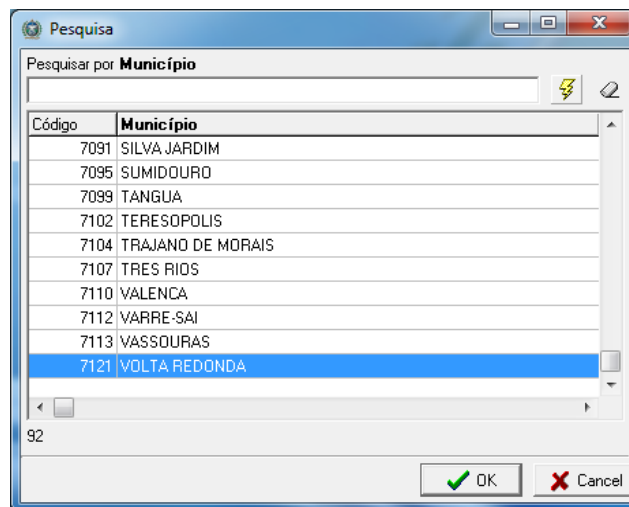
Pesquisa

Pesquisar por **Município**

| Código | Município |
|---|---|
| 7091 | SILVA JARDIM |
| 7095 | SUMIDOURO |
| 7099 | TANGUA |
| 7102 | TERESOPOLIS |
| 7104 | TRAJANO DE MORAIS |
| 7107 | TRES RIOS |
| 7110 | VALENCA |
| 7112 | VARRE-SAI |
| 7113 | VASSOURAS |
| 7121 | VOLTA REDONDA |

92

OK
Cancel